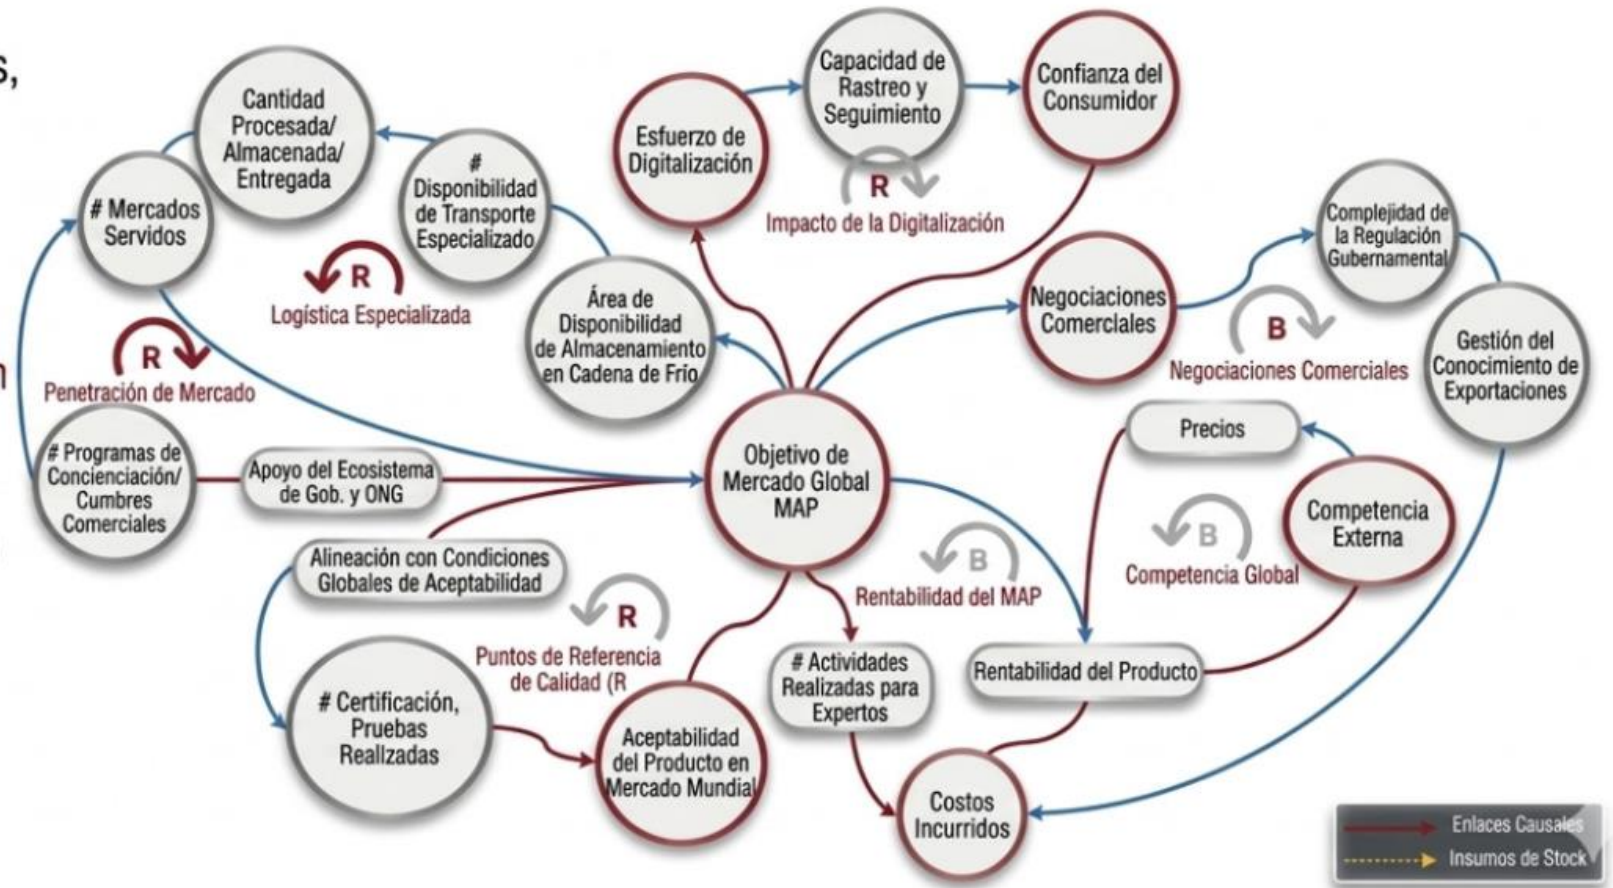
s,

n

Cantidad Procesada/ Almacenada/ Entregada

# Mercados Servidos

# Disponibilidad de Transporte Especializado

R
Logística Especializada

R
Penetración de Mercado

Área de Disponibilidad de Almacenamiento en Cadena de Frío

Esfuerzo de Digitalización

Capacidad de Rastreo y Seguimiento

Confianza del Consumidor

R
Impacto de la Digitalización

Complejidad de la Regulación Gubernamental

Negociaciones Comerciales

B
Negociaciones Comerciales

Gestión del Conocimiento de Exportaciones

# Programas de Concienciación/ Cumbres Comerciales

Apoyo del Ecosistema de Gob. y ONG

Objetivo de Mercado Global MAP

Precios

Competencia Externa

B
Competencia Global

Alineación con Condiciones Globales de Aceptabilidad

B
Rentabilidad del MAP

R
Puntos de Referencia de Calidad (R

# Certificación, Pruebas Reallzadas

Aceptabilidad del Producto en Mercado Mundial

# Actividades Realizadas para Expertos

Rentabilidad del Producto

Costos Incurridos

Enlaces Causales
Insumos de Stock